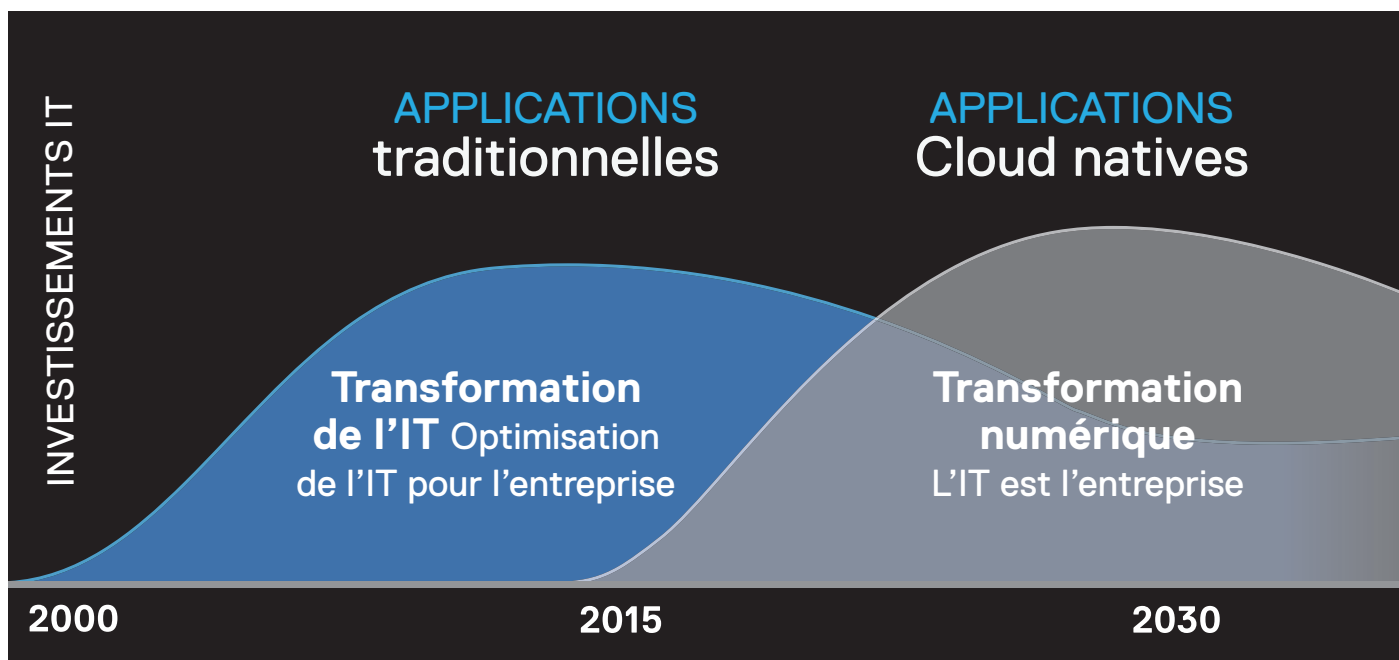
INVESTISSEMENTS IT

APPLICATIONS
traditionnelles

APPLICATIONS
Cloud natives

Transformation de l'IT Optimisation de l'IT pour l'entreprise

Transformation numérique
L'IT est l'entreprise

2000

2015

2030